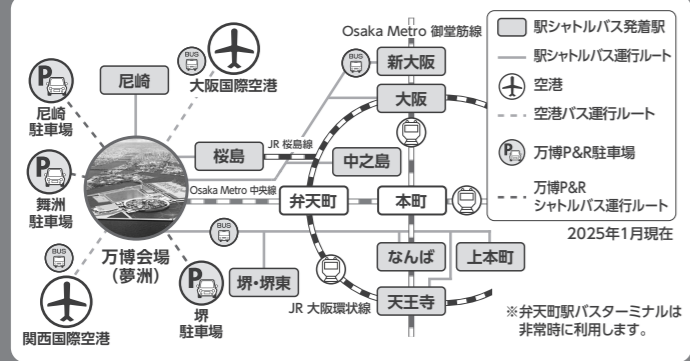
Osaka Metro 御堂筋線

駅シャトルバス発着駅
駅シャトルバス運行ルート
空港
空港バス運行ルート
万博P&R駐車場
万博P&R シャトルバス運行ルート

2025年1月現在

尼崎
大阪国際空港
新大阪
尼崎 駐車場
大阪
桜島
JR 桜島線
中之島
舞洲 駐車場
Osaka Metro 中央線
弁天町
本町
万博会場 (夢洲)
なんば
上本町
堺・堺東
堺 駐車場
天王寺
JR 大阪環状線
関西国際空港

※弁天町駅バスターミナルは非常時に利用します。